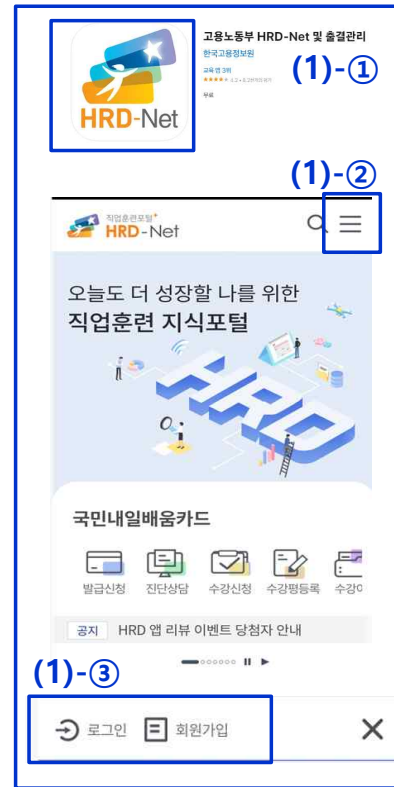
HRD-Net

고용노동부 HRD-Net 및 출결관리

한국고용정보원

교육 앱 3위

★★★★☆ 4.2 • 8.2천개의 평가

무료

(1)-①

(1)-②

직업훈련포털

HRD-Net

오늘도 더 성장할 나를 위한
직업훈련 지식포털

HRD

국민내일배움카드

발급신청
진단상담
수강신청
수강평등록
수강이

공지 HRD 앱 리뷰 이벤트 당첨자 안내

(1)-③

로그인
회원가입